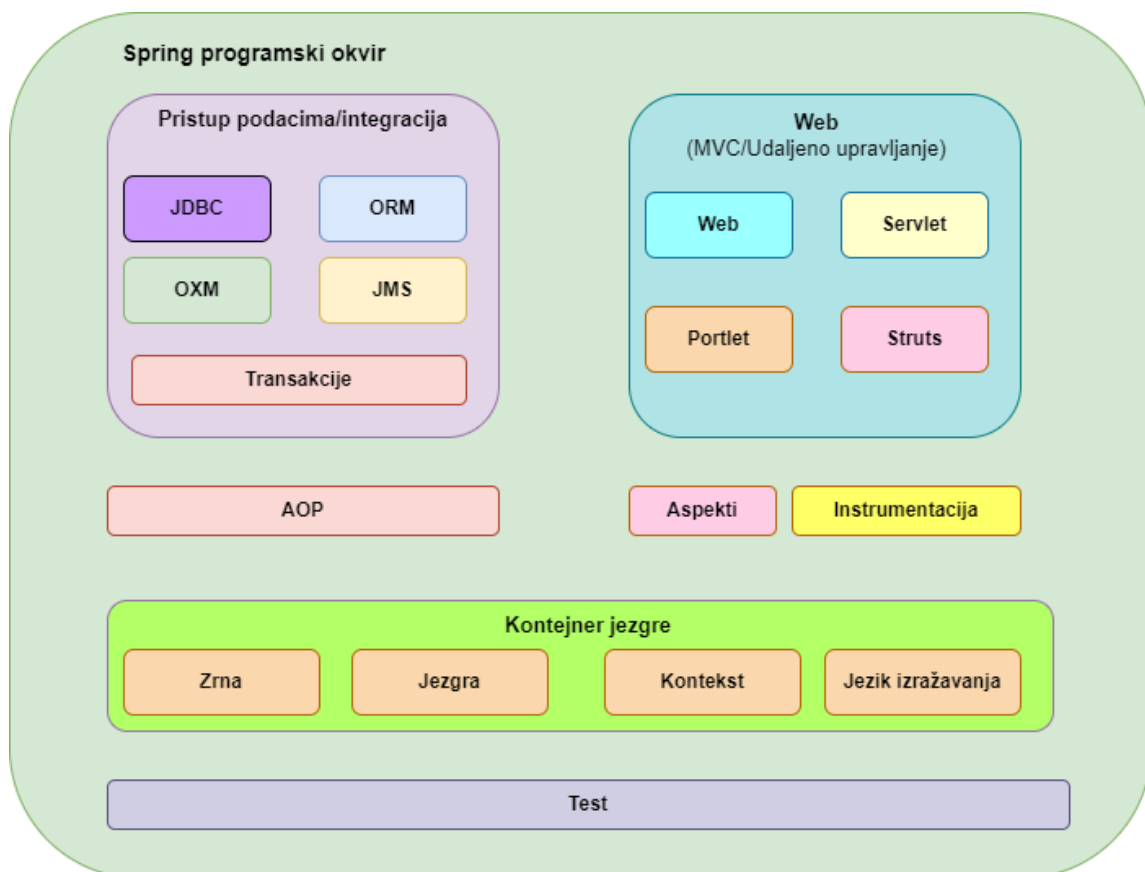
Spring programski okvir

Pristup podacima/integracija

JDBC

ORM

OXM

JMS

Transakcije

Web
(MVC/Udaljeno upravljanje)

Web

Servlet

Portlet

Struts

AOP

Aspekti

Instrumentacija

Kontejner jezgre

Zrna

Jezgra

Kontekst

Jezik izražavanja

Test